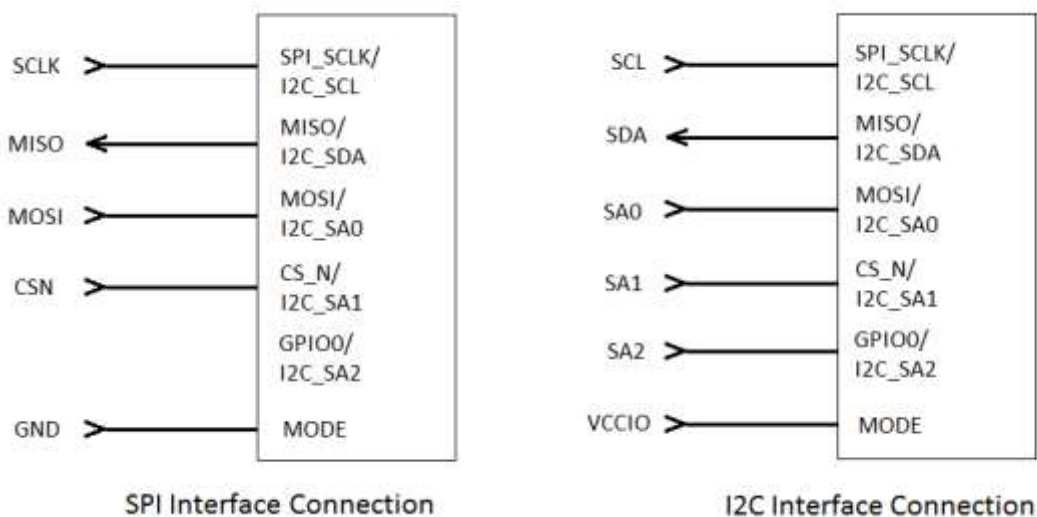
SCLK
SPI_SCLK/ I2C_SCL
MISO
MISO/ I2C_SDA
MOSI
MOSI/ I2C_SA0
CSN
CS_N/ I2C_SA1
GPIO0/ I2C_SA2
GND
MODE

SPI Interface Connection

SCL
SPI_SCLK/ I2C_SCL
SDA
MISO/ I2C_SDA
SA0
MOSI/ I2C_SA0
SA1
CS_N/ I2C_SA1
SA2
GPIO0/ I2C_SA2
VCCIO
MODE

I2C Interface Connection